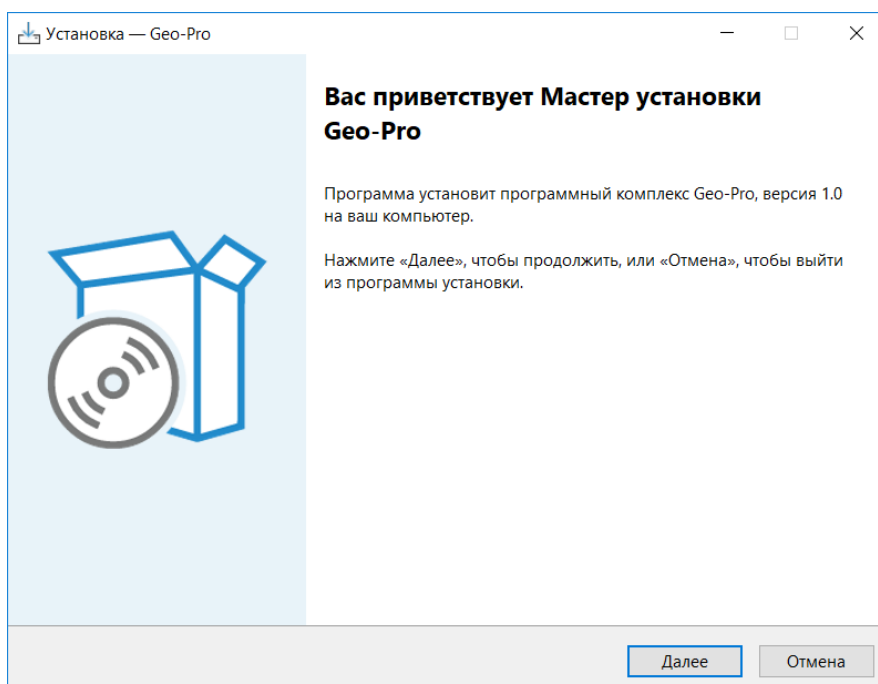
Установка — Geo-Pro

Вас приветствует Мастер установки Geo-Pro

Программа установит программный комплекс Geo-Pro, версия 1.0 на ваш компьютер.

Нажмите «Далее», чтобы продолжить, или «Отмена», чтобы выйти из программы установки.

Далее

Отмена